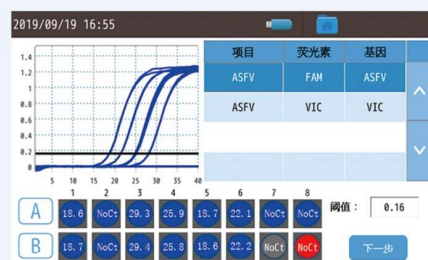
2019/09/19 16:55

1.4
1.2
1.0
0.8
0.6
0.4
0.2
0
5 10 15 20 25 30 35 40

| 项目 | 荧光素 | 基因 |
|---|---|---|
| ASFV | FAM | ASFV |
| ASFV | VIC | VIC |

1 2 3 4 5 6 7 8

A 18.6 NoCt 29.3 25.9 18.7 22.1 NoCt NoCt

B 18.7 NoCt 29.4 25.8 18.6 22.2 NoCt NoCt

阈值： 0.16

下一步